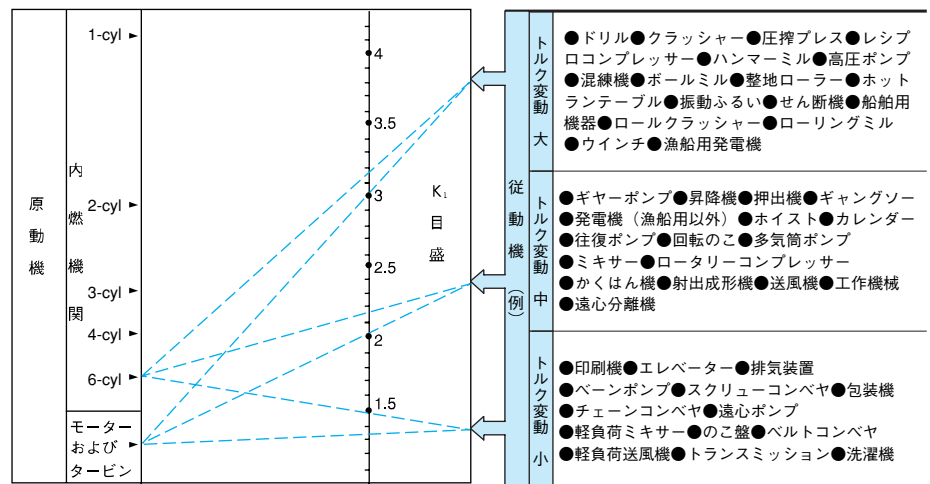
原動機

内燃機関

1-cyl
2-cyl
3-cyl
4-cyl
6-cyl

モーターおよびタービン

4
3.5
3
2.5
2
1.5

$K_1$ 目盛

従動機（例）

トルク変動大
●ドリル●クラッシャー●圧搾プレス●レシプロコンプレッサー●ハンマーミル●高圧ポンプ●混練機●ボールミル●整地ローラー●ホットランテーブル●振動ふるい●せん断機●船舶用機器●ロールクラッシャー●ローリングミル●ウインチ●漁船用発電機

トルク変動中
●ギヤーポンプ●昇降機●押出機●ギャングソー●発電機（漁船用以外）●ホイスト●カレンダー●往復ポンプ●回転のこ●多気筒ポンプ●ミキサー●ロータリーコンプレッサー●かくはん機●射出成形機●送風機●工作機械●遠心分離機

トルク変動小
●印刷機●エレベーター●排気装置●ベーンポンプ●スクリューコンベヤ●包装機●チェーンコンベヤ●遠心ポンプ●軽負荷ミキサー●のこ盤●ベルトコンベヤ●軽負荷送風機●トランスミッション●洗濯機